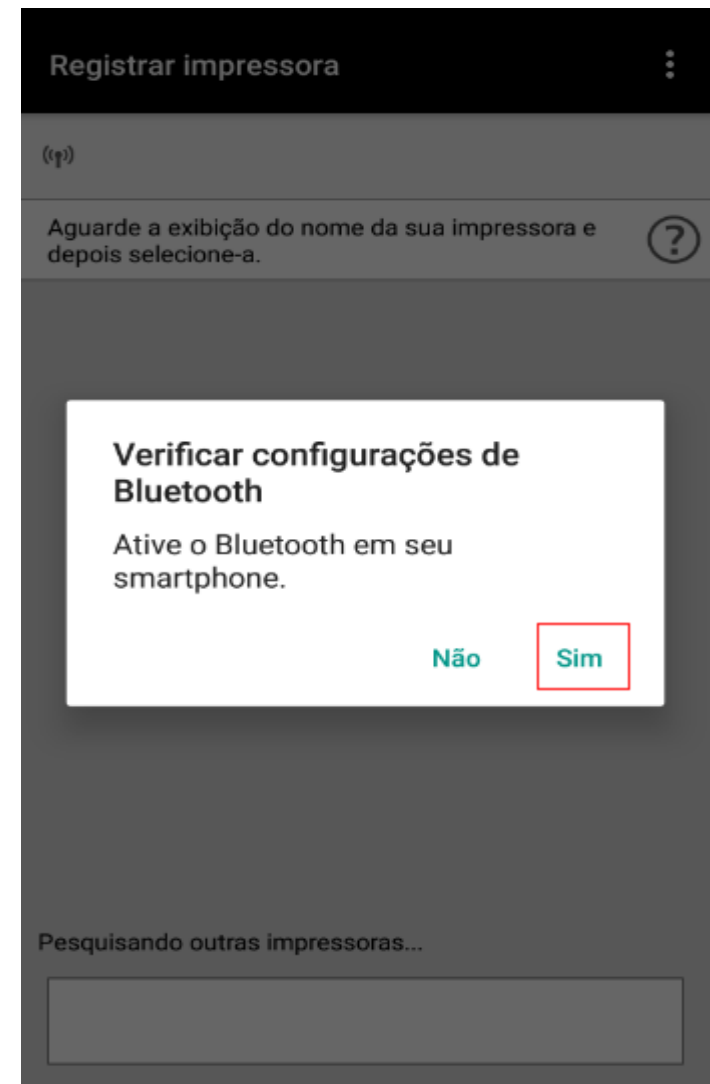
Registrar impressora

Aguarde a exibição do nome da sua impressora e depois selecione-a.

?

Verificar configurações de Bluetooth

Ative o Bluetooth em seu smartphone.

Não

Sim

Pesquisando outras impressoras...